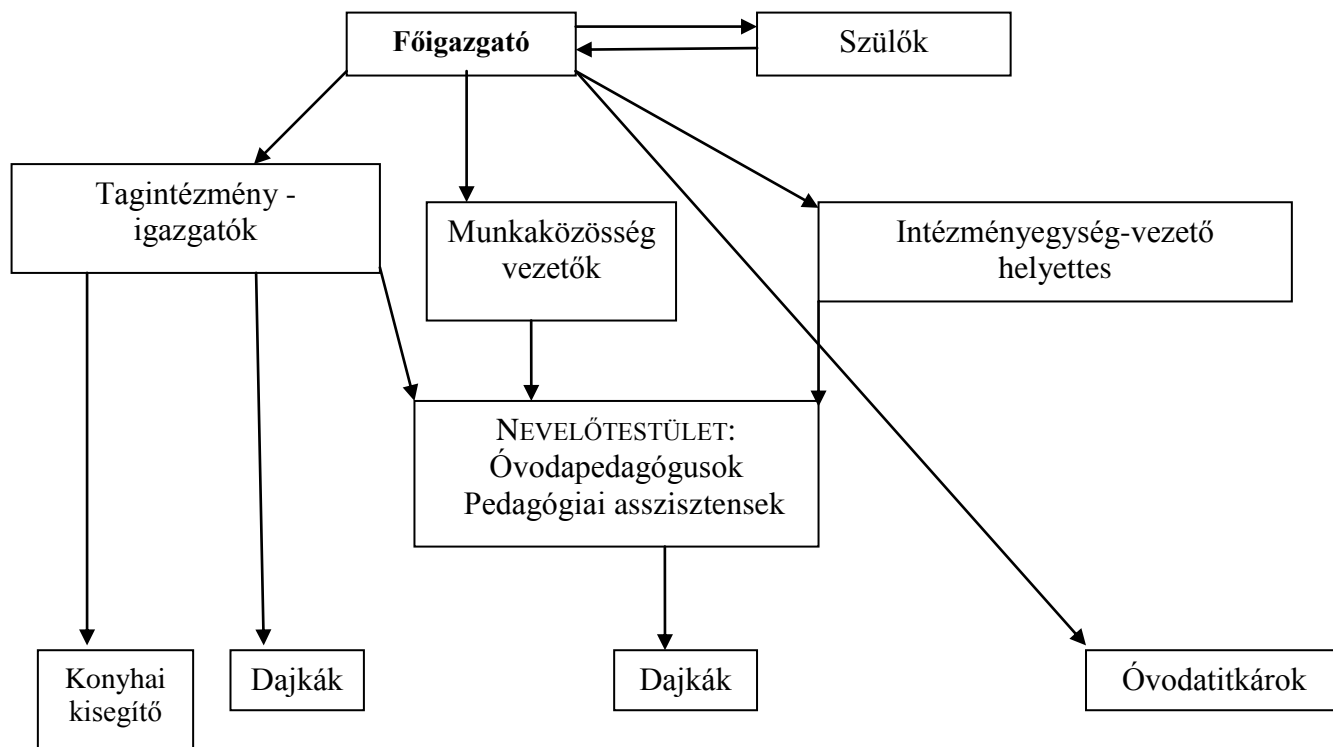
**Főigazgató**

Szülők

Tagintézmény - igazgatók

Munkaközösség vezetők

Intézményegység-vezető helyettes

NEVELŐTESTÜLET:
Óvodapedagógusok
Pedagógiai asszisztensek

Konyhai kisegítő

Dajkák

Dajkák

Óvodatitkárok